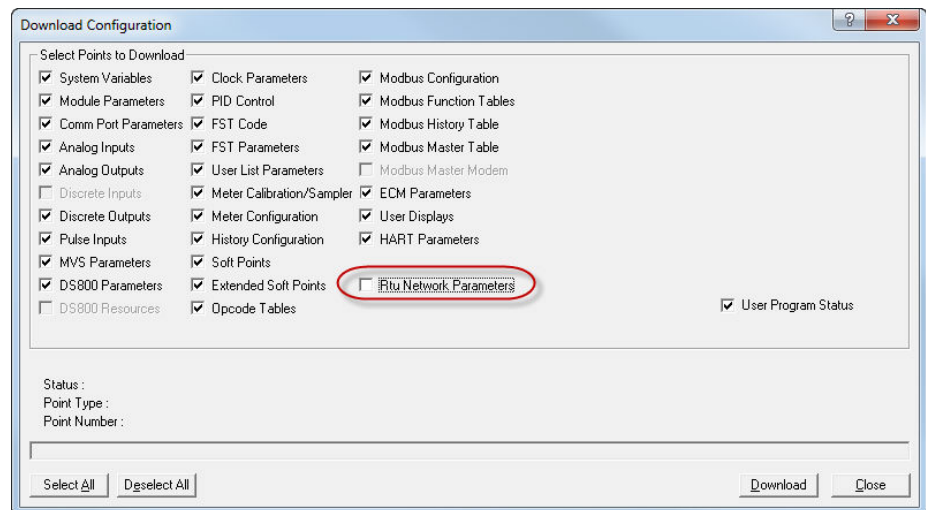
Download Configuration

?

Select Points to Download

System Variables
Module Parameters
Comm Port Parameters
Analog Inputs
Analog Outputs
Discrete Inputs
Discrete Outputs
Pulse Inputs
MVS Parameters
DS800 Parameters
DS800 Resources

Clock Parameters
PID Control
FST Code
FST Parameters
User List Parameters
Meter Calibration/Sampler
Meter Configuration
History Configuration
Soft Points
Extended Soft Points
Opcode Tables

Modbus Configuration
Modbus Function Tables
Modbus History Table
Modbus Master Table
Modbus Master Modem
ECM Parameters
User Displays
HART Parameters
Rtu Network Parameters

User Program Status

Status :
Point Type :
Point Number :

Select All
Deselect All
Download
Close